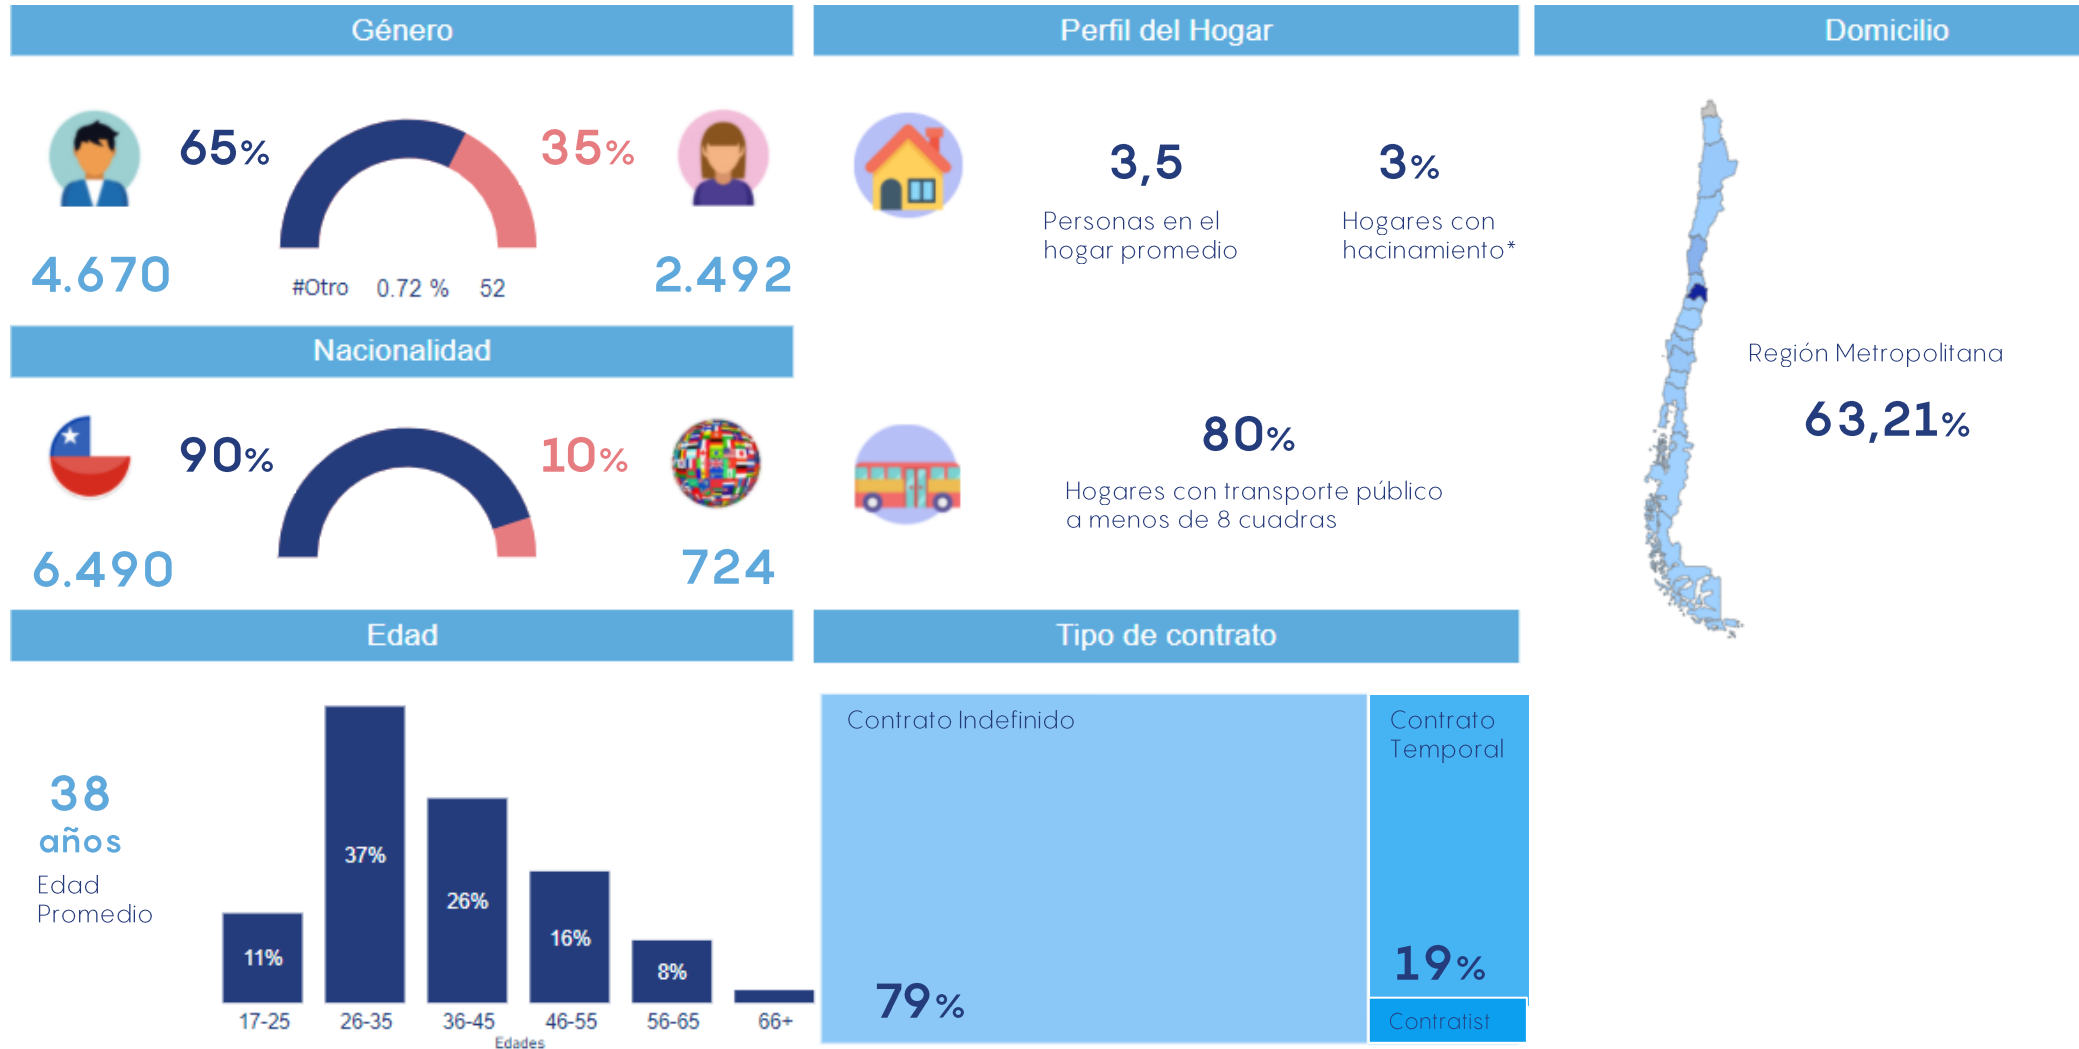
Género

65%

35%

4.670

#Otro 0.72 % 52

2.492

Nacionalidad

90%

10%

6.490

724

Edad

38 años

Edad Promedio

| 11% | 37% | 26% | 16% | 8% | |
|---|---|---|---|---|---|
| 17-25 | 26-35 | 36-45 | 46-55 | 56-65 | 66+ |

Edades

Perfil del Hogar

3,5

Personas en el hogar promedio

3%

Hogares con hacinamiento*

80%

Hogares con transporte público a menos de 8 cuadras

Tipo de contrato

Contrato Indefinido

79%

Contrato Temporal

19%

Contratist

Domicilio

Región Metropolitana

63,21%